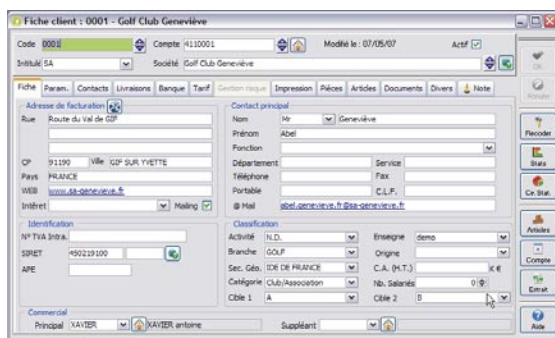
Fiche client : 0001 - Golf Club Geneviève

Code 0001
Compte 4110001
Modifié le : 07/05/07
Actif
Intitulé SA
Société Golf Club Geneviève

Fiche | Param. | Contacts | Livraisons | Banque | Tarif | Gestion risque | Impression | Pièces | Articles | Documents | Divers | Note

Adresse de facturation
Rue Route du Val de GIF
CP 91190 Ville GIF SUR YVETTE
Pays FRANCE
WEB www.sa-genevieve.fr
Intérêt
Mailing

Contact principal
Nom Mr Geneviève
Prénom Abel
Fonction
Département
Service
Téléphone
Fax
Portable
C.L.F.
@ Mail abel.genevieve.fr@sa-genevieve.fr

Identification
N° TVA Intra.
SIRET 450219100
APE

Classification
Activité N.D.
Enseigne demo
Branche GOLF
Origine
Sec. Géo. IDE DE FRANCE
C.A. (H.T.) K€
Catégorie Club/Association
Nb. Salariés 0
Cible 1 A
Cible 2 B

Commercial
Principal XAVIER
XAVIER antoine
Suppléant

OK
Annuler
Recoder
Stats
Ce. Stat.
Articles
Compte
Extrait
Aide